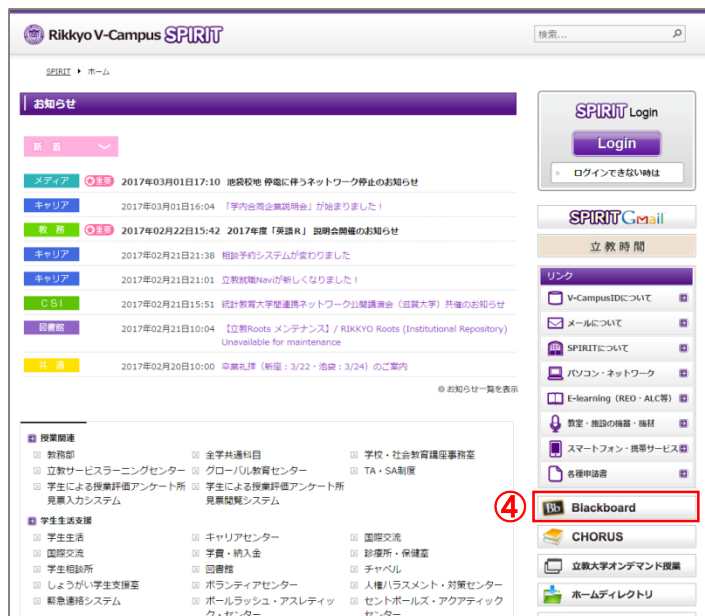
Rikkyo V-Campus SPIRIT

検索...

SPIRIT ▸ ホーム

お知らせ

新着

メディア 重要 2017年03月01日17:10 池袋校地 停電に伴うネットワーク停止のお知らせ

キャリア 2017年03月01日16:04 「学内合同企業説明会」が始まりました！

教務 重要 2017年02月22日15:42 2017年度「英語R」説明会開催のお知らせ

キャリア 2017年02月21日21:38 相談予約システムが変わりました

キャリア 2017年02月21日21:01 立教就職Naviが新しくなりました！

CSI 2017年02月21日15:51 統計教育大学間連携ネットワーク公開講演会（滋賀大学）共催のお知らせ

図書館 2017年02月21日10:04 【立教Roots メンテナンス】/ RIKKYO Roots (Institutional Repository) Unavailable for maintenance

共通 2017年02月20日10:00 卒業礼拝（新座：3/22・池袋：3/24）のご案内

お知らせ一覧を表示

授業関連
教務部
立教サービスラーニングセンター
学生による授業評価アンケート所見登録システム
全学共通科目
グローバル教育センター
学生による授業評価アンケート所見閲覧システム
学校・社会教育講座事務室
TA・SA制度

学生生活支援
学生生活
国際交流
学生相談所
しょうがい学生支援室
緊急連絡システム
キャリアセンター
学費・納入金
図書館
ボランティアセンター
ポールラッシュ・アスレティック・センター
国際交流
診療所・保健室
チャペル
人権ハラスメント・対策センター
セントポールズ・アクアティックセンター

SPIRIT Login
Login
ログインできない時は

SPIRIT GMail
立教時間

リンク
V-CampusIDについて
メールについて
SPIRITについて
パソコン・ネットワーク
E-learning（REO・ALC等）
教室・施設の機器・備品
スマートフォン・携帯サービス
各種申請書

④
Blackboard
CHORUS
立教大学オンデマンド授業
ホームディレクトリ